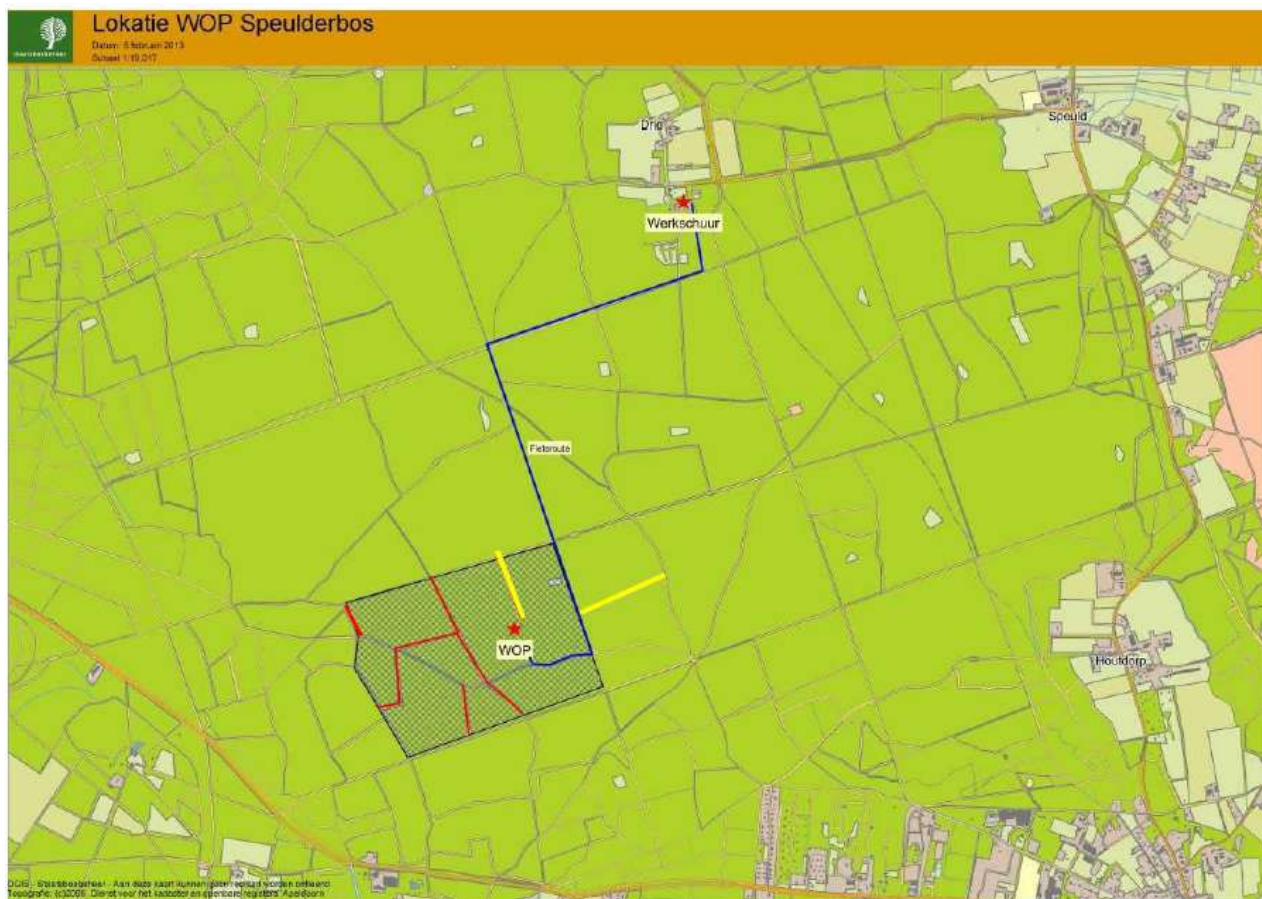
Lokatie WOP Speulderbos
Datum: 5 februari 2013
Schaal 1:10.017

Drie
Speuld
Werkschuur
Fietsroute
WOP
Houtdorp

OGIS - Staatsbosbeheer - Aan deze kaart kunnen geen rechten worden ontleend
Topografie: (c)2006 Dienst voor het kadaster en openbare registers, Apeldoorn